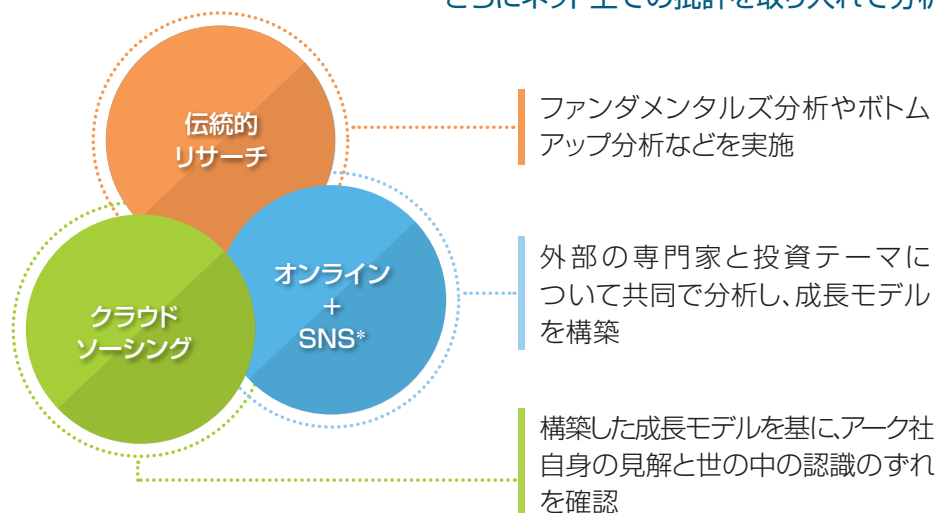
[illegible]

伝統的
リサーチ

オンライン
+
SNS*

クラウド
ソーシング

ファンダメンタルズ分析やボトムアップ分析などを実施

外部の専門家と投資テーマについて共同で分析し、成長モデルを構築

構築した成長モデルを基に、アーク社自身の見解と世の中の認識のずれを確認